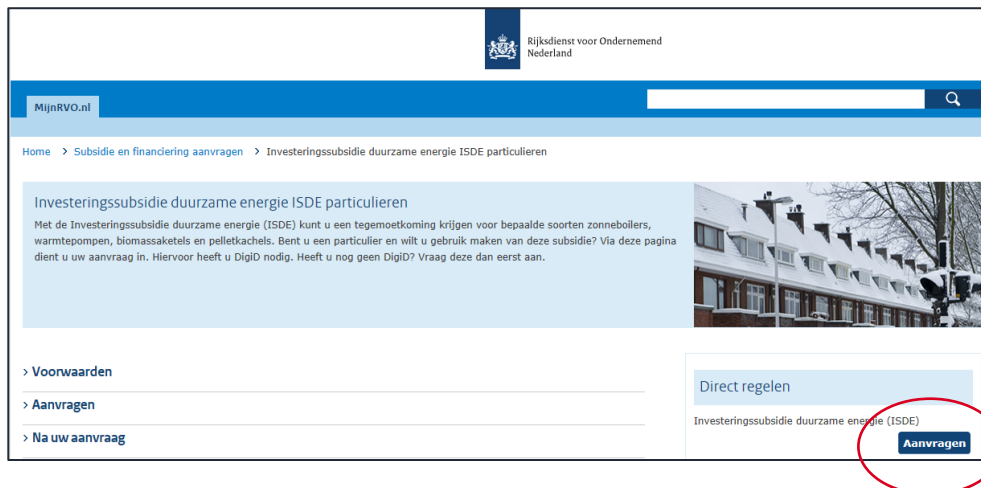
Rijksdienst voor Ondernemend Nederland

MijnRVO.nl

Home > Subsidie en financiering aanvragen > Investeringssubsidie duurzame energie ISDE particulieren

Investeringssubsidie duurzame energie ISDE particulieren

Met de Investeringssubsidie duurzame energie (ISDE) kunt u een tegemoetkoming krijgen voor bepaalde soorten zonneboilers, warmtepompen, biomassaketels en pelletkachels. Bent u een particulier en wilt u gebruik maken van deze subsidie? Via deze pagina dient u uw aanvraag in. Hiervoor heeft u DigiD nodig. Heeft u nog geen DigiD? Vraag deze dan eerst aan.

> Voorwaarden

> Aanvragen

> Na uw aanvraag

Direct regelen

Investeringssubsidie duurzame energie (ISDE)

Aanvragen